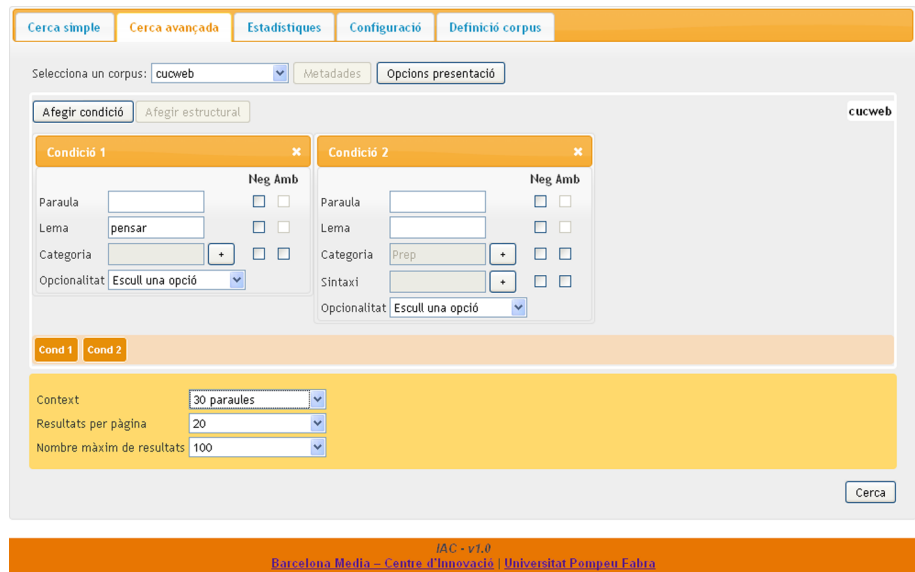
Cerca simple | Cerca avançada | Estadístiques | Configuració | Definició corpus

Selecciona un corpus: cucweb | Metadades | Opcions presentació

Afegir condició | Afegir estructural

cucweb

Condició 1 ×

Neg Amb

Paraula

Lema pensar

Categoria +

Opcionalitat Escull una opció

Condició 2 ×

Neg Amb

Paraula

Lema

Categoria Prep +

Sintaxi +

Opcionalitat Escull una opció

Cond 1 Cond 2

Context 30 paraules

Resultats per pàgina 20

Nombre màxim de resultats 100

Cerca

IAC - v1.0

Barcelona Media – Centre d'Innovació | Universitat Pompeu Fabra